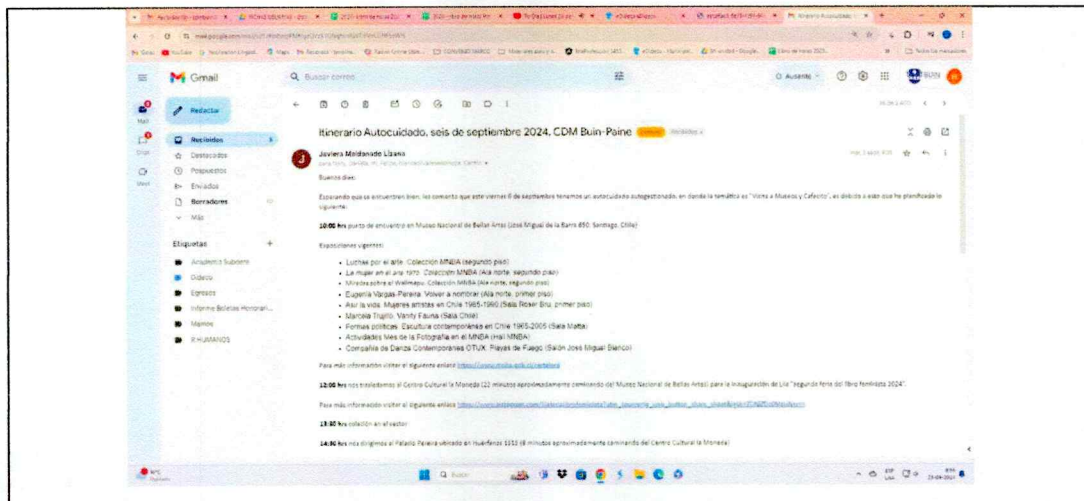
Gmail

Buscar correo

Redactar

Recibidos

Destacados

Pospuestos

Enviados

Borradores

Más

Etiquetas

Academia Superior

Didaco

Egresos

Informe Boletas Honorari...

Mamos

R.HUMANOS

Itinerario Autocuidado, seis de septiembre 2024, CDM Buin-Paine

Javiera Maldonado Lizana

Buenos días:

Esperando que se encuentren bien, les comento que este viernes 6 de septiembre tenemos un autocuidado autogestionado, en donde la temática es "Visita a Museos y Cafecito", es debido a esto que he planificado lo siguiente:

10:00 hrs punto de encuentro en Museo Nacional de Bellas Artes (José Miguel de la Barra 650, Santiago, Chile)

Exposiciones vigentes:

- Luchas por el arte. Colección MNBA (segundo piso)
- La mujer en el arte 1970. Colección MNBA (Ala norte, segundo piso)
- Miradas sobre el Wallmapu. Colección MNBA (Ala norte, segundo piso)
- Eugenia Vargas-Pereira. Volver a nombrar (Ala norte, primer piso)
- Así la vida. Mujeres artistas en Chile 1965-1990 (Sala Roser Bru, primer piso)
- Marcela Trujillo. Vanity Fauna (Sala Chile)
- Formas políticas. Escultura contemporánea en Chile 1965-2005 (Sala Matta)
- Actividades Mes de la Fotografía en el MNBA (Hall MNBA)
- Compañía de Danza Contemporánea OTUX. Playas de Fuego (Salón José Miguel Blanco)

Para más información visitar el siguiente enlace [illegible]

12:00 hrs nos trasladamos al Centro Cultural la Moneda (22 minutos aproximadamente caminando del Museo Nacional de Bellas Artes) para la inauguración de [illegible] "segunda feria del libro feminista 2024".

Para más información visitar el siguiente enlace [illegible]

13:00 hrs colación en el sector.

14:30 hrs nos dirigimos al Palacio Pereira ubicado en Huérfanos 1515 (8 minutos aproximadamente caminando del Centro Cultural la Moneda)